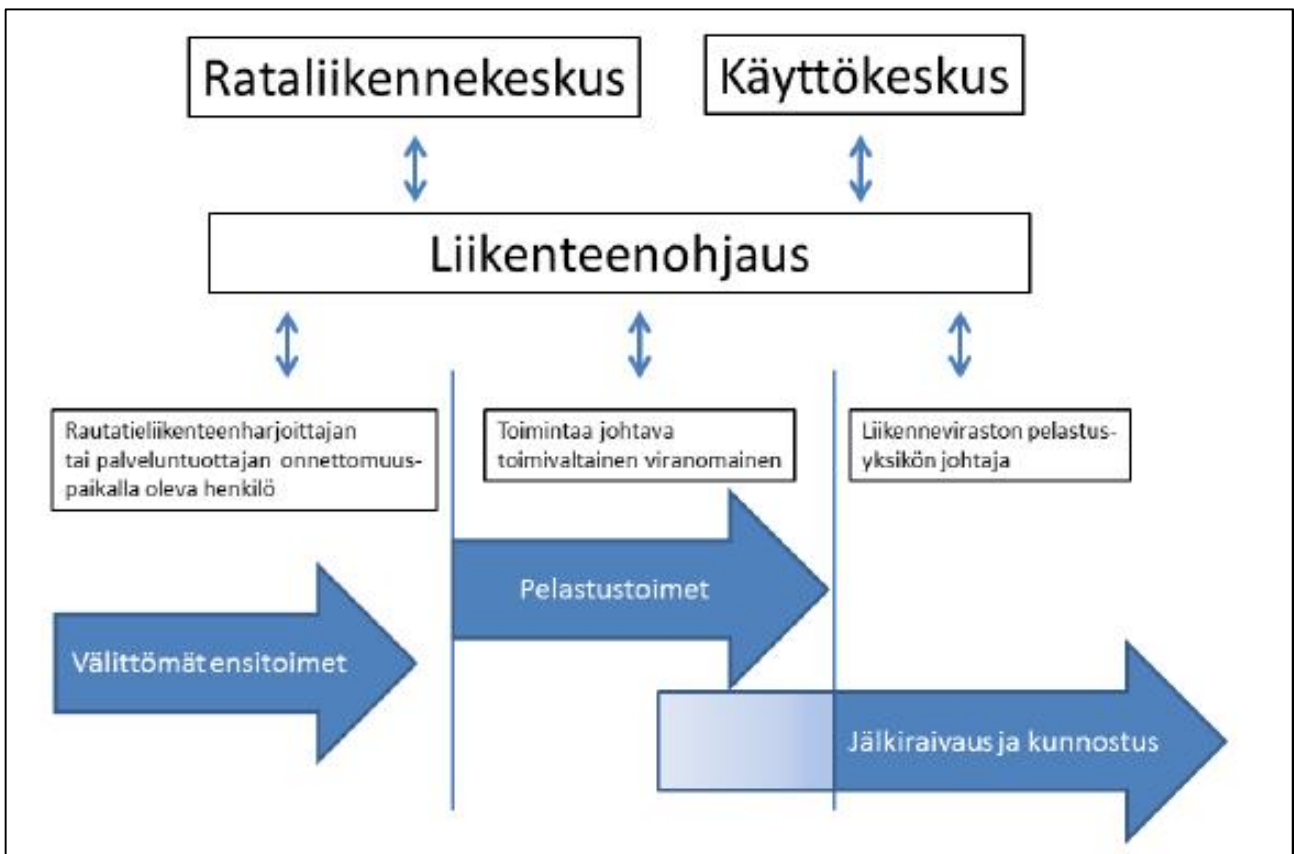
Rataliikennekeskus

Käyttökeskus

Liikenteenohjaus

Rautatieliikenteenharjoittajan tai palveluntuottajan onnettomuuspaikalla oleva henkilö

Toimintaa johtava toimivaltainen viranomainen

Liikenneviraston pelastusyksikön johtaja

Pelastustoimet

Välittömät ensitoimet

Jälkiraivaus ja kunnostus